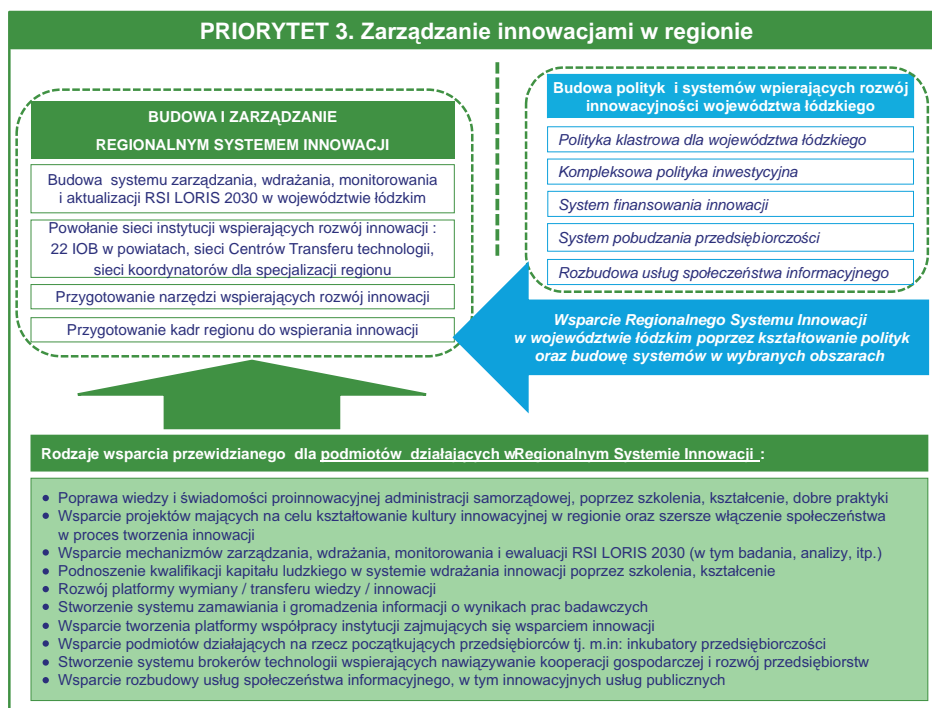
PRIORYTET 3. Zarządzanie innowacjami w regionie

BUDOWA I ZARZĄDZANIE REGIONALNYM SYSTEMEM INNOWACJI

Budowa systemu zarządzania, wdrażania, monitorowania i aktualizacji RSI LORIS 2030 w województwie łódzkim

Powołanie sieci instytucji wspierających rozwój innowacji : 22 IOB w powiatach, sieci Centrów Transferu technologii, sieci koordynatorów dla specjalizacji regionu

Przygotowanie narzędzi wspierających rozwój innowacji

Przygotowanie kadr regionu do wspierania innowacji

Budowa polityk i systemów wpierających rozwój innowacyjności województwa łódzkiego

Polityka klastrowa dla województwa łódzkiego

Kompleksowa polityka inwestycyjna

System finansowania innowacji

System pobudzania przedsiębiorczości

Rozbudowa usług społeczeństwa informacyjnego

Wsparcie Regionalnego Systemu Innowacji w województwie łódzkim poprzez kształtowanie polityk oraz budowę systemów w wybranych obszarach

Rodzaje wsparcia przewidzianego dla podmiotów działających wRegionalnym Systemie Innowacji :

- Poprawa wiedzy i świadomości proinnowacyjnej administracji samorządowej, poprzez szkolenia, kształcenie, dobre praktyki
- Wsparcie projektów mających na celu kształtowanie kultury innowacyjnej w regionie oraz szersze włączenie społeczeństwa w proces tworzenia innowacji
- Wsparcie mechanizmów zarządzania, wdrażania, monitorowania i ewaluacji RSI LORIS 2030 (w tym badania, analizy, itp.)
- Podnoszenie kwalifikacji kapitału ludzkiego w systemie wdrażania innowacji poprzez szkolenia, kształcenie
- Rozwój platformy wymiany / transferu wiedzy / innowacji
- Stworzenie systemu zamawiania i gromadzenia informacji o wynikach prac badawczych
- Wsparcie tworzenia platformy współpracy instytucji zajmujących się wsparciem innowacji
- Wsparcie podmiotów działających na rzecz początkujących przedsiębiorców tj. m.in: inkubatory przedsiębiorczości
- Stworzenie systemu brokerów technologii wspierających nawiązywanie kooperacji gospodarczej i rozwój przedsiębiorstw
- Wsparcie rozbudowy usług społeczeństwa informacyjnego, w tym innowacyjnych usług publicznych